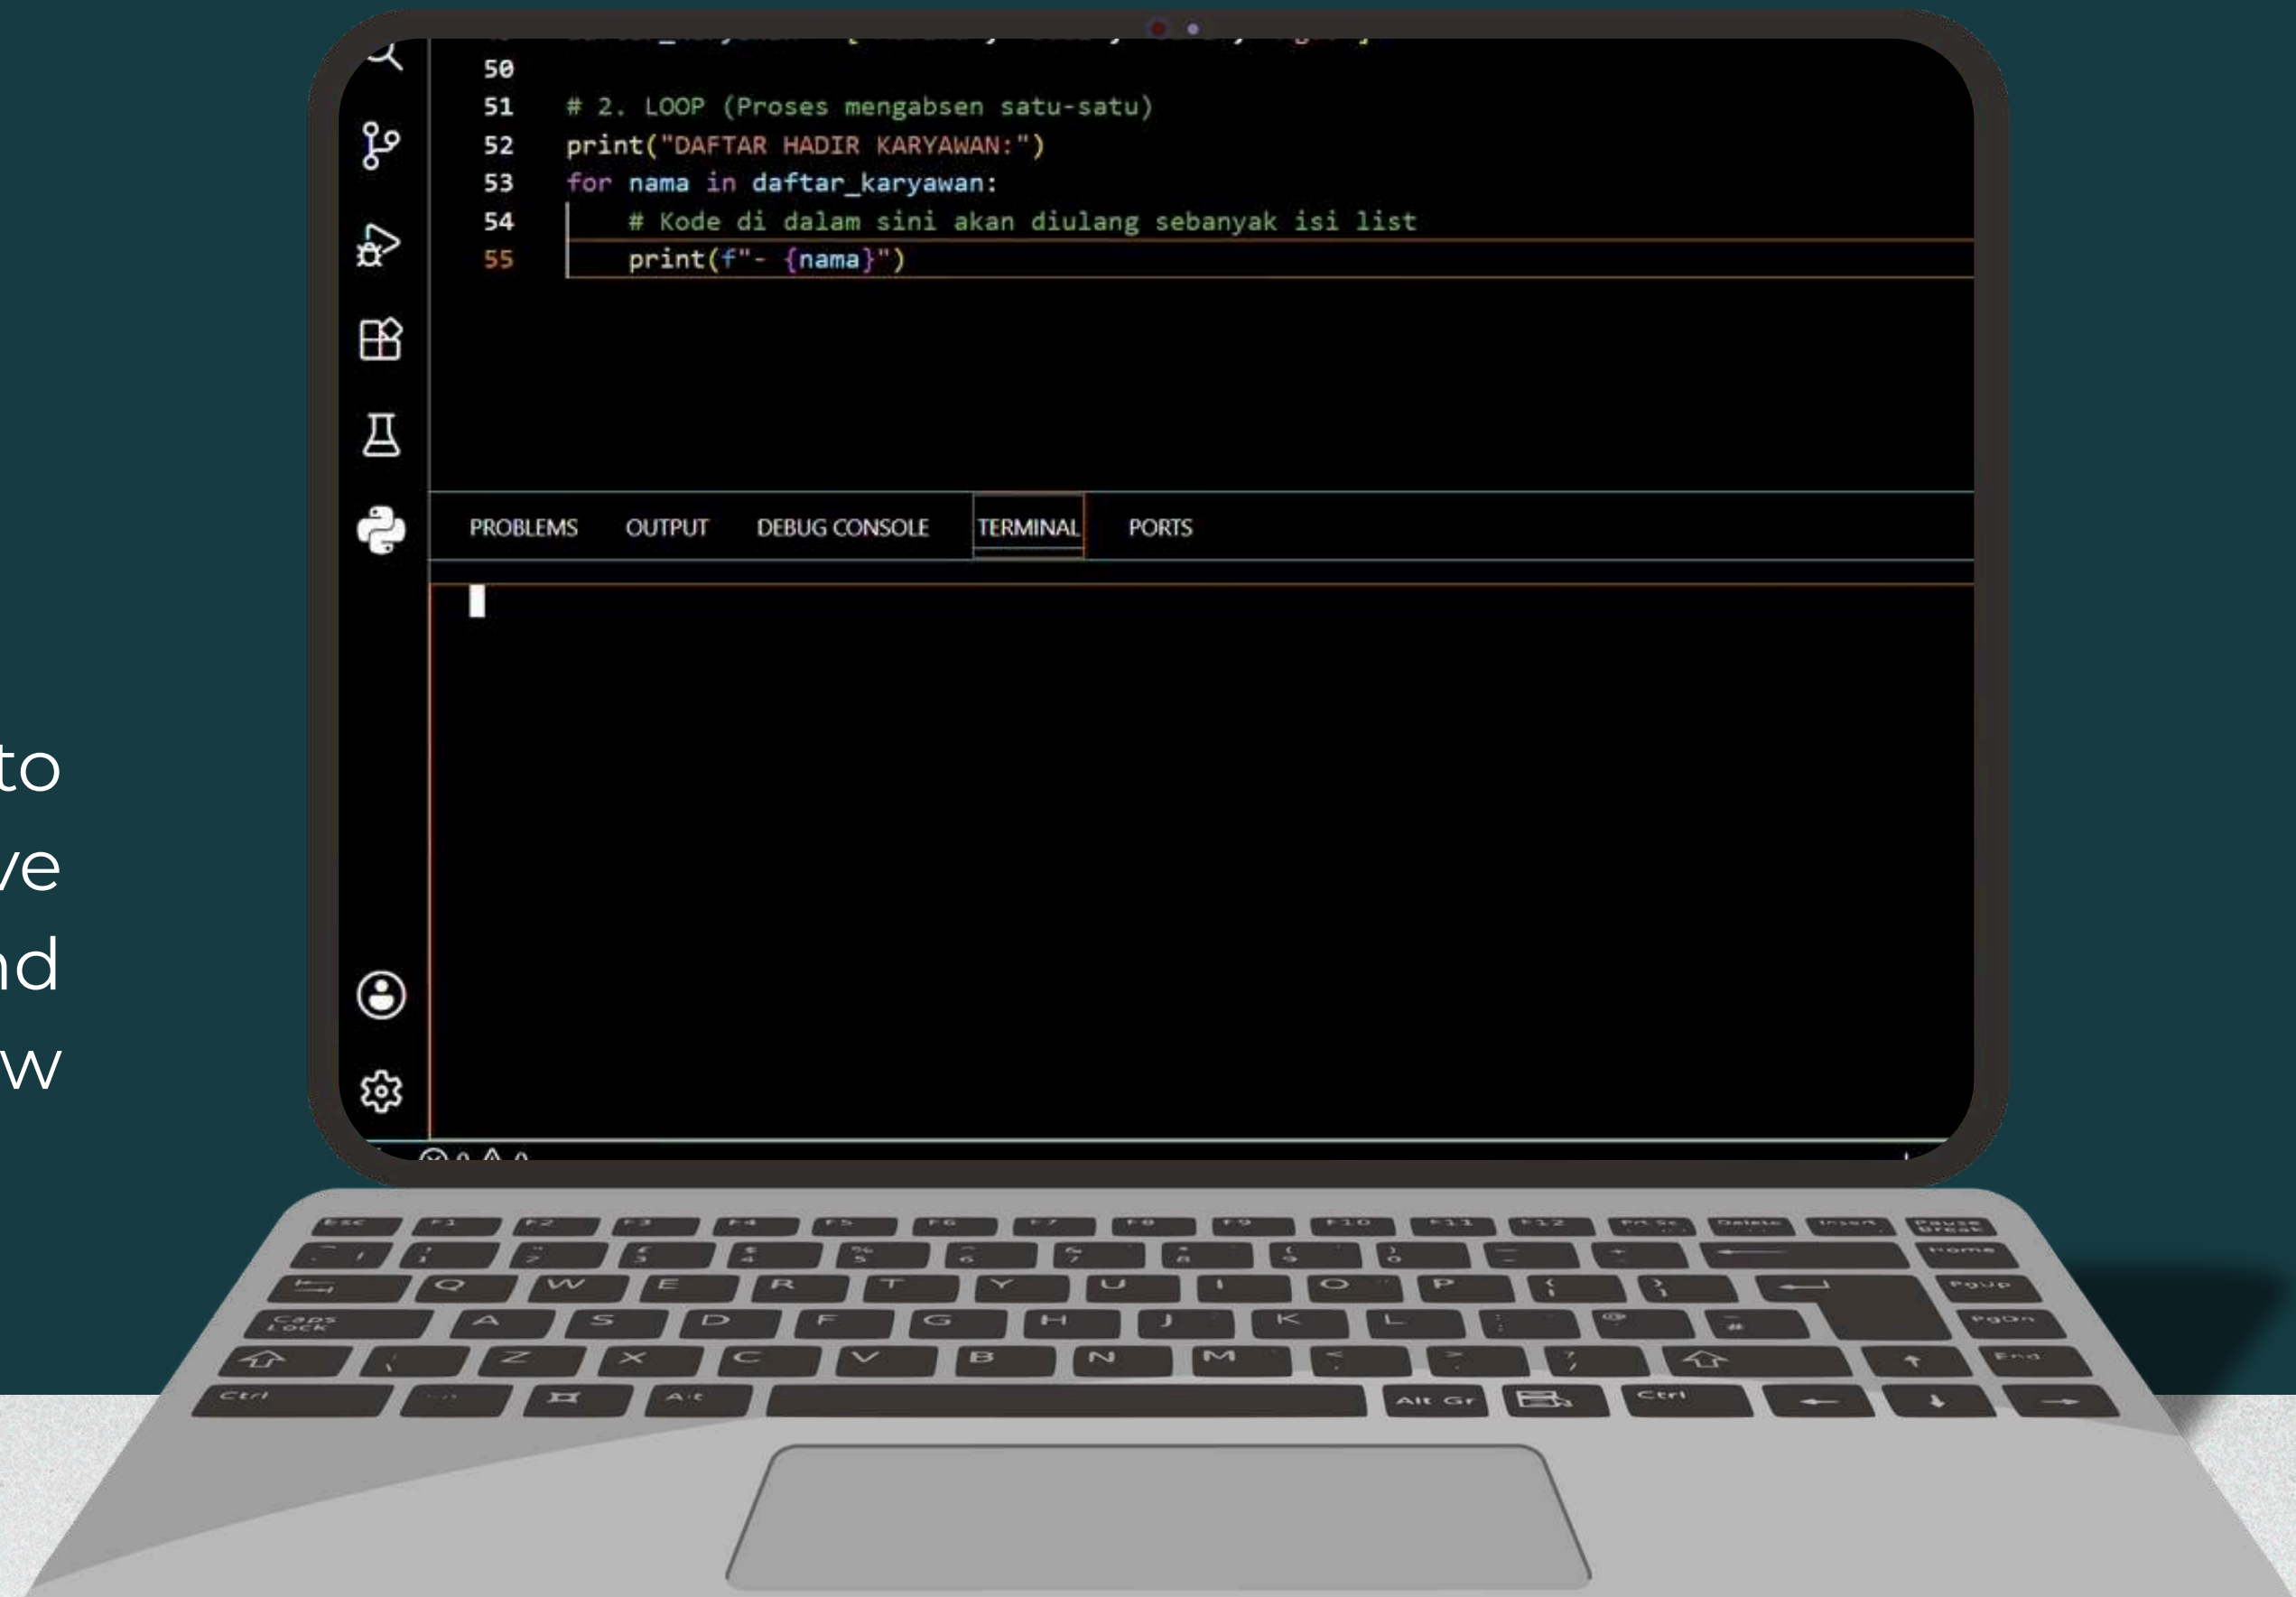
50
51 # 2. LOOP (Proses mengabsen satu-satu)
52 print("DAFTAR HADIR KARYAWAN:")
53 for nama in daftar_karyawan:
54     # Kode di dalam sini akan diulang sebanyak isi list
55     print(f"- {nama}")

PROBLEMS OUTPUT DEBUG CONSOLE TERMINAL PORTS

to
ve
nd
w

Esc F1 F2 F3 F4 F5 F6 F7 F8 F9 F10 F11 F12 Prt Sc Delete Insert Pause Break
Home
Q W E R T Y U I O P
PgUp
Caps Lock A S D F G H J K L
PgDn
Z X C V B N M
End
Ctrl Alt Alt Gr Ctrl